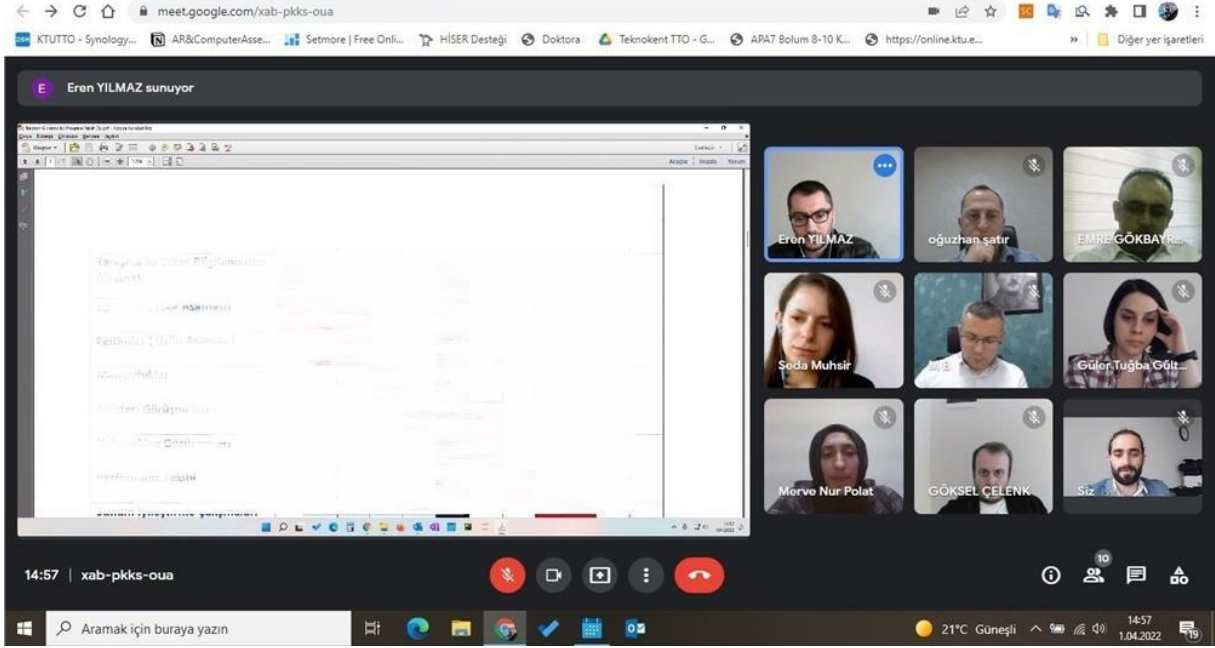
meet.google.com/xab-pkks-oua

KTUTTO - Synology... AR&ComputerAsse... Setmore | Free Onli... HİSER Desteği Doktora Teknokent TTO - G... APA7 Bolum 8-10 K... https://online.ktu.e... » Diğer yer işaretleri

E Eren YILMAZ sunuyor

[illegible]

Eren YILMAZ
oğuzhan şatır
EMRE GÖKBAYR...
Seda Muhsir
M B
Güler Tuğba Gült...
Merve Nur Polat
GÖKSEL ÇELENK
Siz

14:57 | xab-pkks-oua

10

Aramak için buraya yazın

21°C Güneşli 14:57 1.04.2022 19